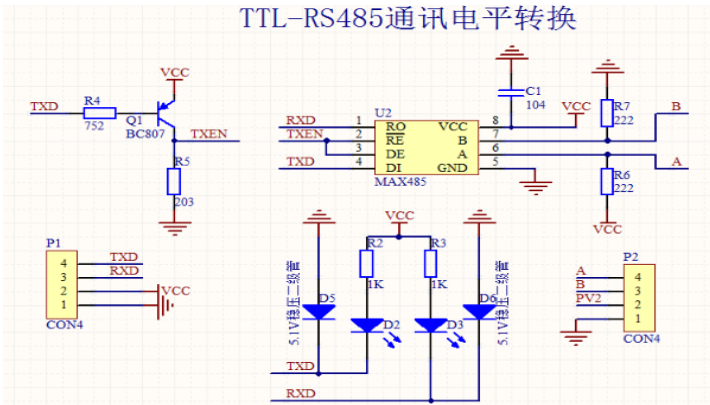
TTL-RS485通讯电平转换

TXD
R4
752
Q1
BC807
VCC
TXEN
R5
203

RXD
TXEN
TXD
1
2
3
4
U2
RO
$\overline{RE}$
DE
DI
MAX485
VCC
B
A
GND
8
7
6
5
C1
104
VCC
R7
222
R6
222
VCC
B
A

P1
4
3
2
1
CON4
TXD
RXD
VCC

VCC
R2
1K
R3
1K
D5
5.1V稳压二极管
D2
D3
D6
5.1V稳压二极管
TXD
RXD

P2
A
B
PV2
4
3
2
1
CON4